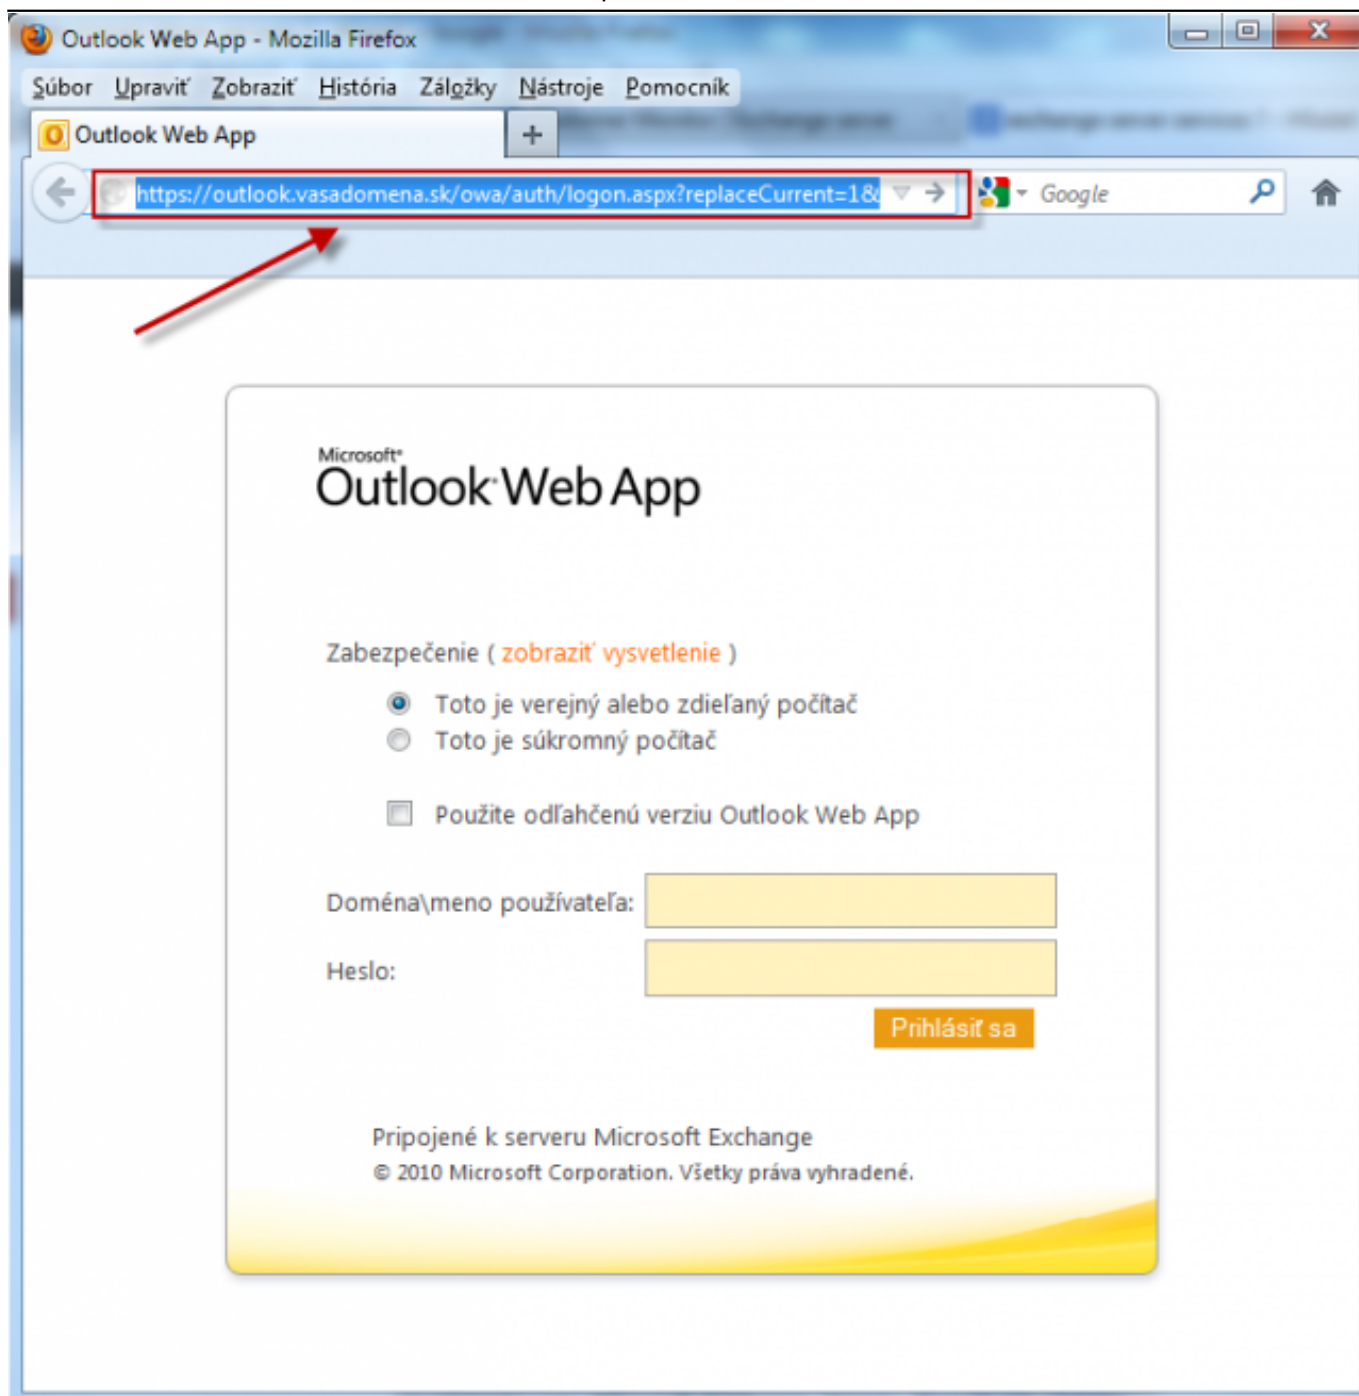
Outlook Web App - Mozilla Firefox

Súbor Upraviť Zobraziť História Záložky Nástroje Pomocník

Outlook Web App +

https://outlook.vasadomena.sk/owa/auth/logon.aspx?replaceCurrent=1&

Google

Microsoft® Outlook Web App

Zabezpečenie ( zobraziť vysvetlenie )

Toto je verejný alebo zdieľaný počítač

Toto je súkromný počítač

Použite odľahčenú verziu Outlook Web App

Doména\meno používateľa:

Heslo:

Prihlásiť sa

Pripojené k serveru Microsoft Exchange

© 2010 Microsoft Corporation. Všetky práva vyhradené.